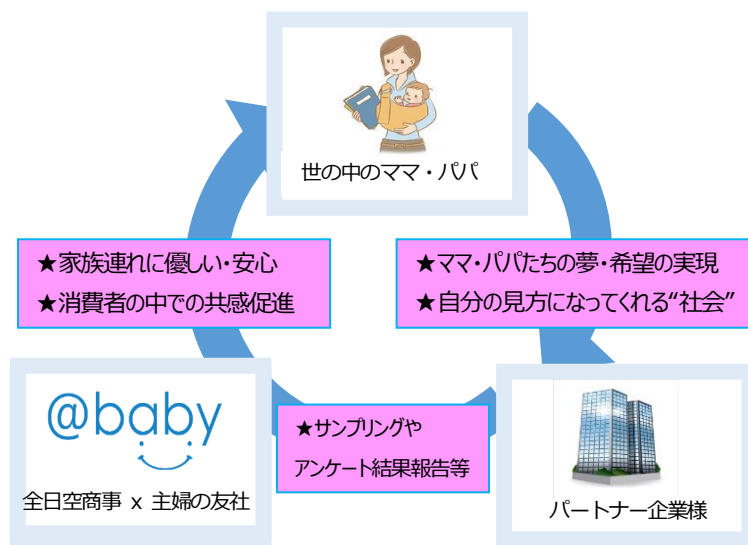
世の中のママ・パパ

★家族連れに優しい・安心
★消費者の中での共感促進

★ママ・パパたちの夢・希望の実現
★自分の見方になってくれる“社会”

@baby
全日空商事 x 主婦の友社

★サンプリングや
アンケート結果報告等

パートナー企業様